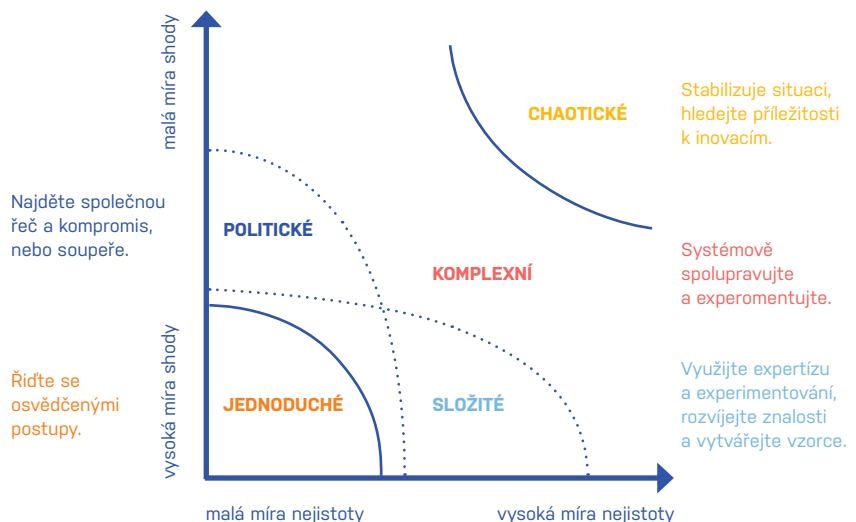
malá míra shody

vysoká míra shody

Najděte společnou řeč a kompromis, nebo soupeře.

Řiďte se osvědčenými postupy.

POLITICKÉ

JEDNODUCHÉ

KOMPLEXNÍ

SLOŽITÉ

CHAOTICKÉ

Stabilizuje situaci, hledejte příležitosti k inovacím.

Systémově spolupravujte a experomentujte.

Využijte expertízu a experimentování, rozvíjejte znalosti a vytvářejte vzorce.

malá míra nejistoty

vysoká míra nejistoty